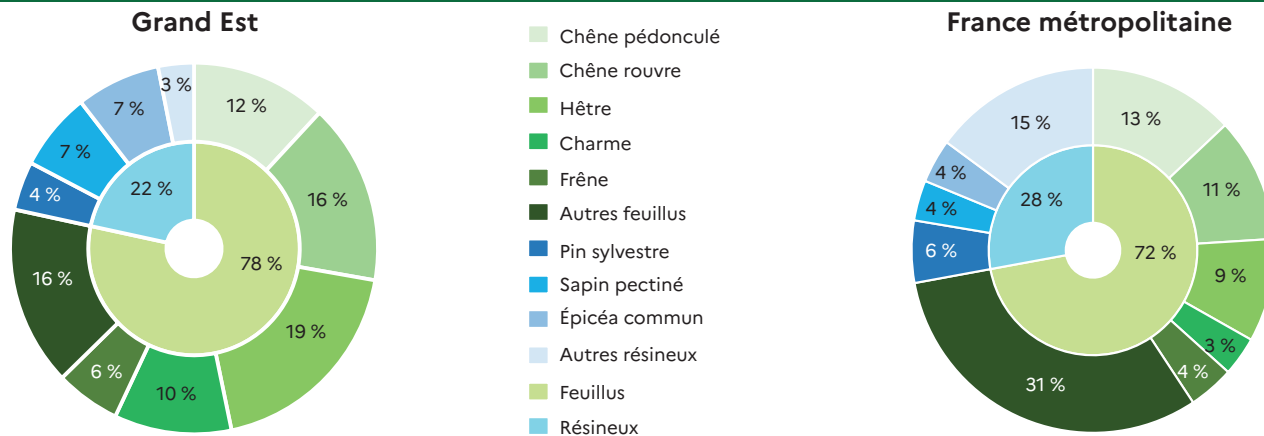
Grand Est

3 %
12 %
7 %
7 %
16 %
4 %
22 %
78 %
16 %
19 %
6 %
10 %

Chêne pédonculé
Chêne rouvre
Hêtre
Charme
Frêne
Autres feuillus
Pin sylvestre
Sapin pectiné
Épicéa commun
Autres résineux
Feuillus
Résineux

France métropolitaine

15 %
13 %
4 %
11 %
4 %
28 %
6 %
72 %
9 %
3 %
4 %
31 %